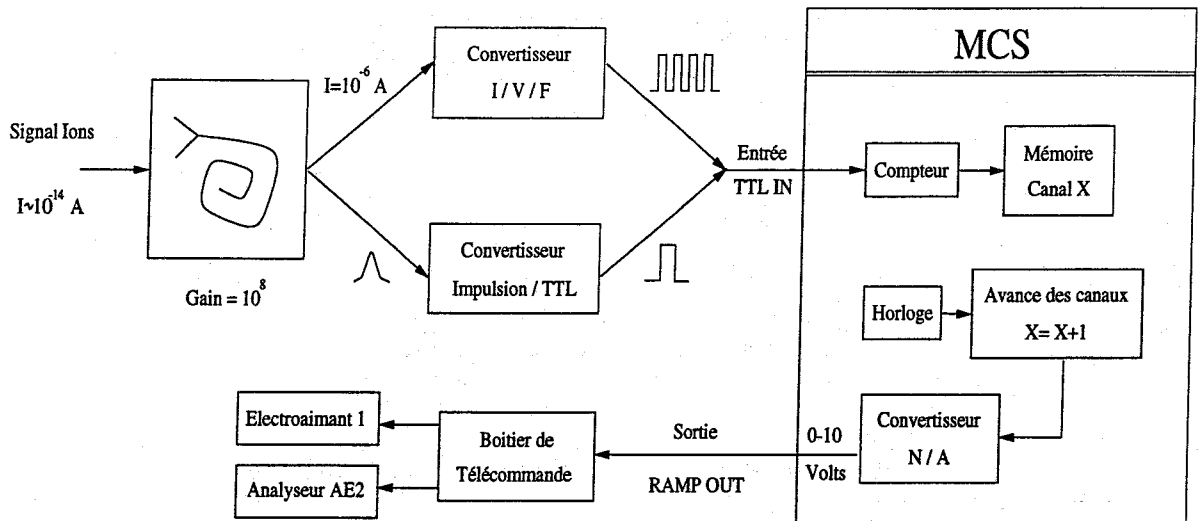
Signal Ions

$I \sim 10^{-14}$ A

Gain = $10^{8}$

$I = 10^{-6}$ A

Convertisseur I / V / F

Convertisseur Impulsion / TTL

Entrée TTL IN

MCS

Compteur

Mémoire Canal X

Horloge

Avance des canaux X= X+1

Convertisseur N / A

0-10 Volts

Sortie RAMP OUT

Boitier de Télécommande

Electroaimant 1

Analyseur AE2